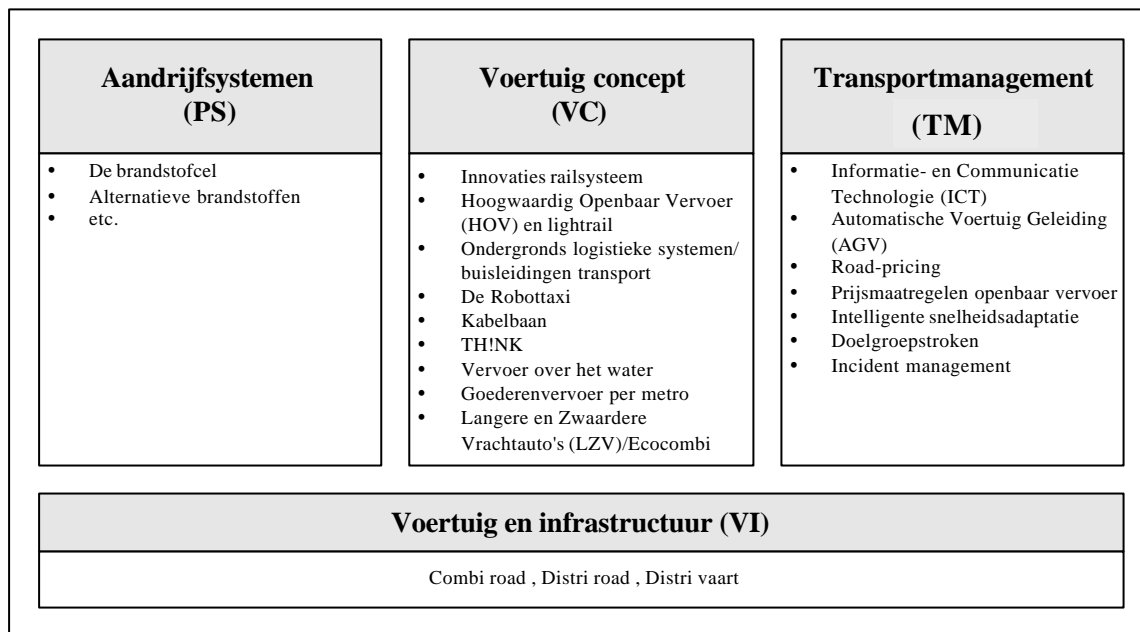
Aandrijfsystemen (PS)

- De brandstofcel
- Alternatieve brandstoffen
- etc.

Voertuig concept (VC)

- Innovaties railsysteem
- Hoogwaardig Openbaar Vervoer (HOV) en lightrail
- Ondergronds logistieke systemen/ buisleidingen transport
- De Robottaxi
- Kabelbaan
- TH!NK
- Vervoer over het water
- Goederenvervoer per metro
- Langere en Zwaardere Vrachtauto's (LZV)/Ecocombi

Transportmanagement (TM)

- Informatie- en Communicatie Technologie (ICT)
- Automatische Voertuig Geleiding (AGV)
- Road-pricing
- Prijsmaatregelen openbaar vervoer
- Intelligente snelheidsadaptatie
- Doelgroepstroken
- Incident management

Voertuig en infrastructuur (VI)

Combi road , Distri road , Distri vaart